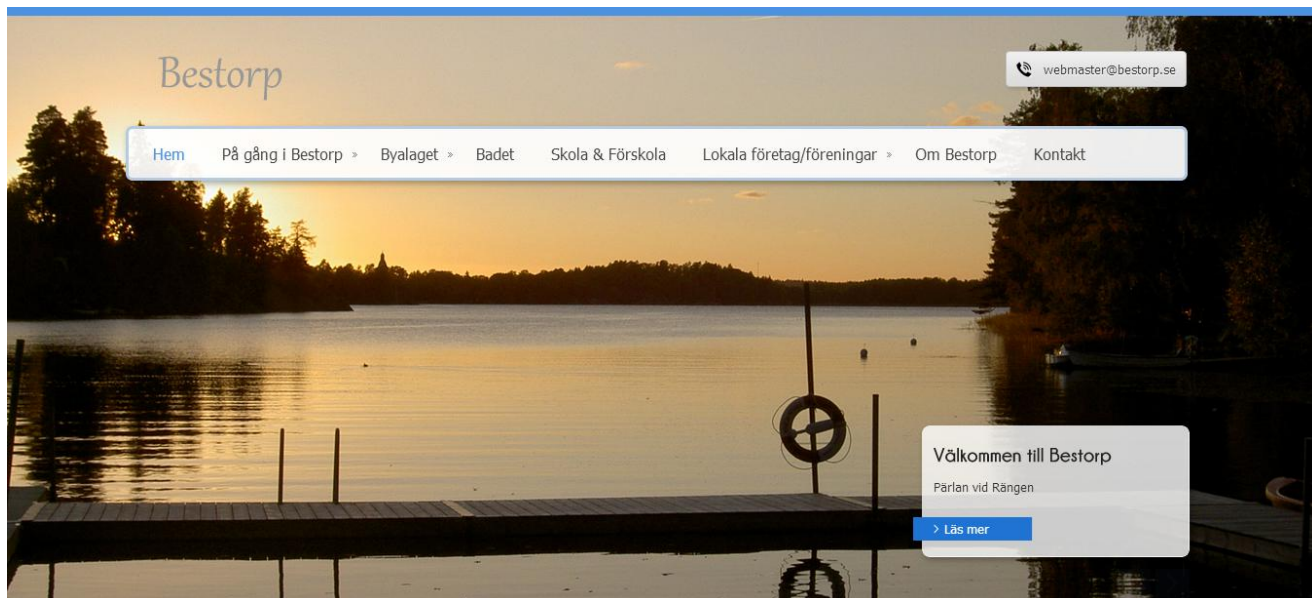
Bestorp

webmaster@bestorp.se

Hem | På gång i Bestorp » | Byalaget » | Badet | Skola & Förskola | Lokala företag/föreningar » | Om Bestorp | Kontakt

Välkommen till Bestorp

Pärlan vid Rängen

> Läs mer